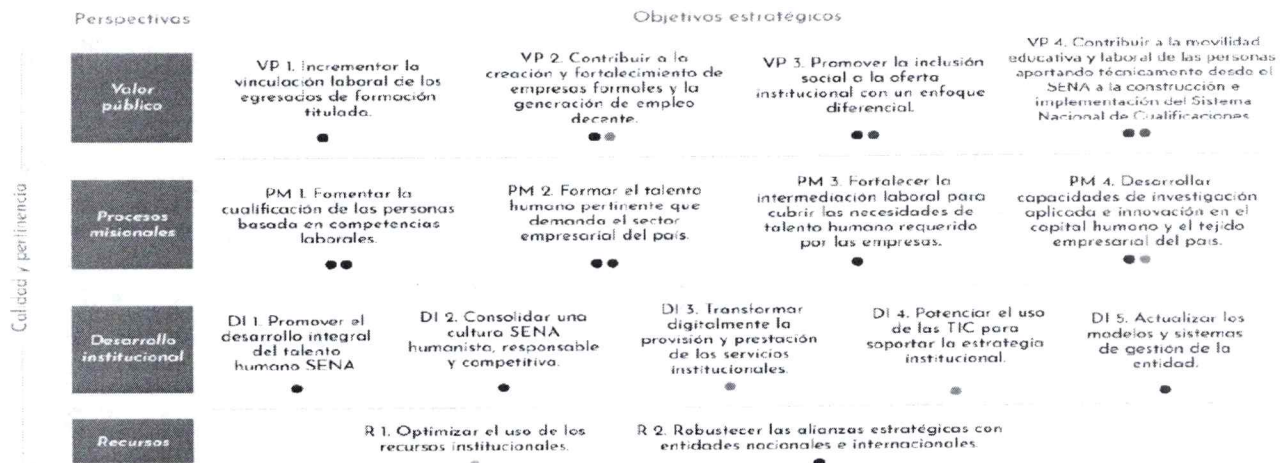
Perspectivas

Objetivos estratégicos

Valor público

VP 1. Incrementar la vinculación laboral de los egresados de formación titulada.

VP 2. Contribuir a la creación y fortalecimiento de empresas formales y la generación de empleo decente.

VP 3. Promover la inclusión social a la oferta institucional con un enfoque diferencial.

VP 4. Contribuir a la movilidad educativa y laboral de las personas aportando técnicamente desde el SENA a la construcción e implementación del Sistema Nacional de Cualificaciones.

Calidad y pertinencia

Procesos misionales

PM 1. Fomentar la cualificación de las personas basada en competencias laborales.

PM 2. Formar el talento humano pertinente que demanda el sector empresarial del país.

PM 3. Fortalecer la intermediación laboral para cubrir las necesidades de talento humano requerido por las empresas.

PM 4. Desarrollar capacidades de investigación aplicada e innovación en el capital humano y el tejido empresarial del país.

Desarrollo institucional

DI 1. Promover el desarrollo integral del talento humano SENA

DI 2. Consolidar una cultura SENA humanista, responsable y competitiva.

DI 3. Transformar digitalmente la provisión y prestación de los servicios institucionales.

DI 4. Potenciar el uso de las TIC para soportar la estrategia institucional.

DI 5. Actualizar los modelos y sistemas de gestión de la entidad.

Recursos

R 1. Optimizar el uso de los recursos institucionales.

R 2. Robustecer las alianzas estratégicas con entidades nacionales e internacionales.